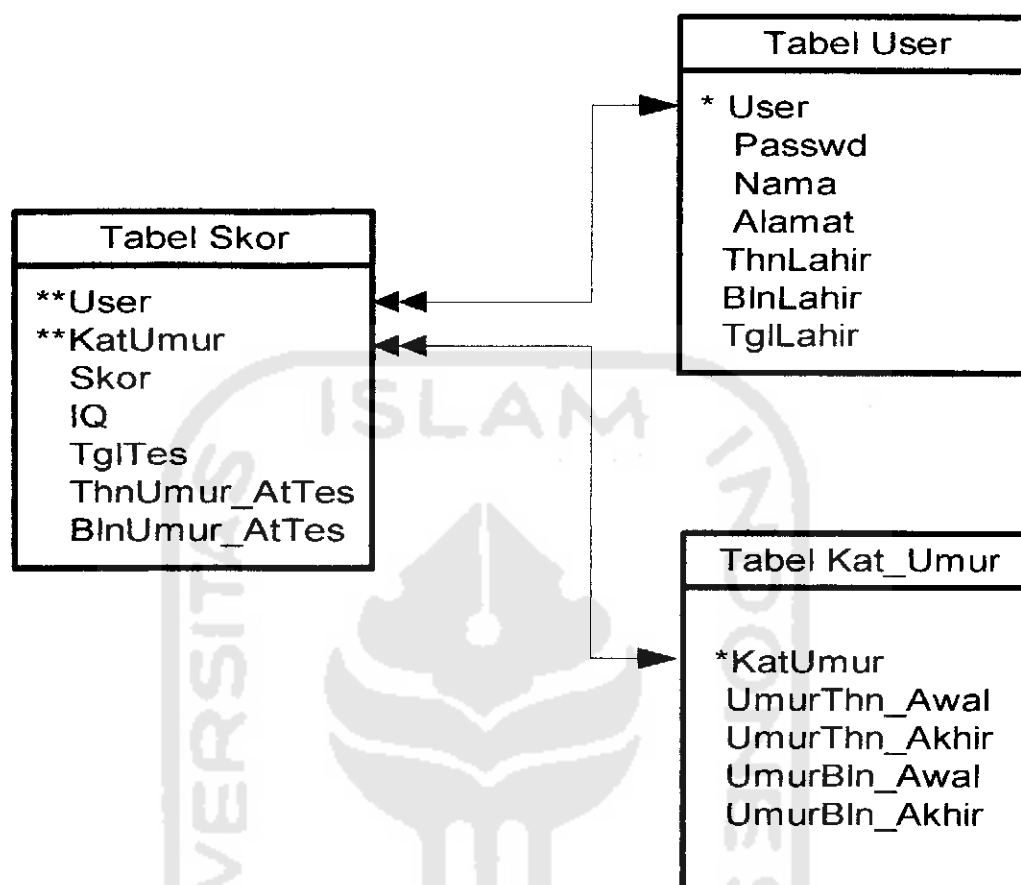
Tabel User

* User
Passwd
Nama
Alamat
ThnLahir
BlnLahir
TglLahir

Tabel Skor

**User
**KatUmur
Skor
IQ
TglTes
ThnUmur_AtTes
BlnUmur_AtTes

ISLAM

Tabel Kat_Umur

*KatUmur
UmurThn_Awal
UmurThn_Akhir
UmurBln_Awal
UmurBln_Akhir

VERSITAS

INDONES